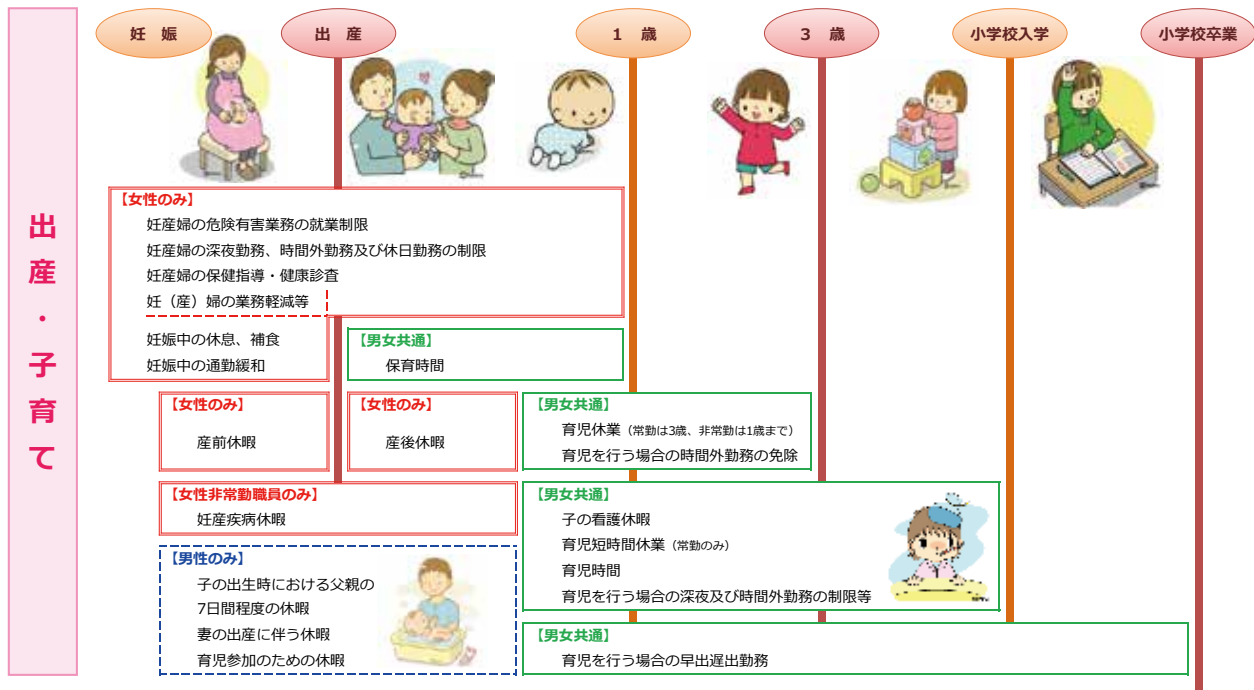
出産・子育て

妊娠
出産
1 歳
3 歳
小学校入学
小学校卒業

【女性のみ】
妊産婦の危険有害業務の就業制限
妊産婦の深夜勤務、時間外勤務及び休日勤務の制限
妊産婦の保健指導・健康診査
妊（産）婦の業務軽減等

妊娠中の休息、補食
妊娠中の通勤緩和

【男女共通】
保育時間

【女性のみ】
産前休暇

【女性のみ】
産後休暇

【男女共通】
育児休業（常勤は3歳、非常勤は1歳まで）
育児を行う場合の時間外勤務の免除

【女性非常勤職員のみ】
妊産疾病休暇

【男女共通】
子の看護休暇
育児短時間休業（常勤のみ）
育児時間
育児を行う場合の深夜及び時間外勤務の制限等

【男性のみ】
子の出生時における父親の7日間程度の休暇
妻の出産に伴う休暇
育児参加のための休暇

【男女共通】
育児を行う場合の早出遅出勤務